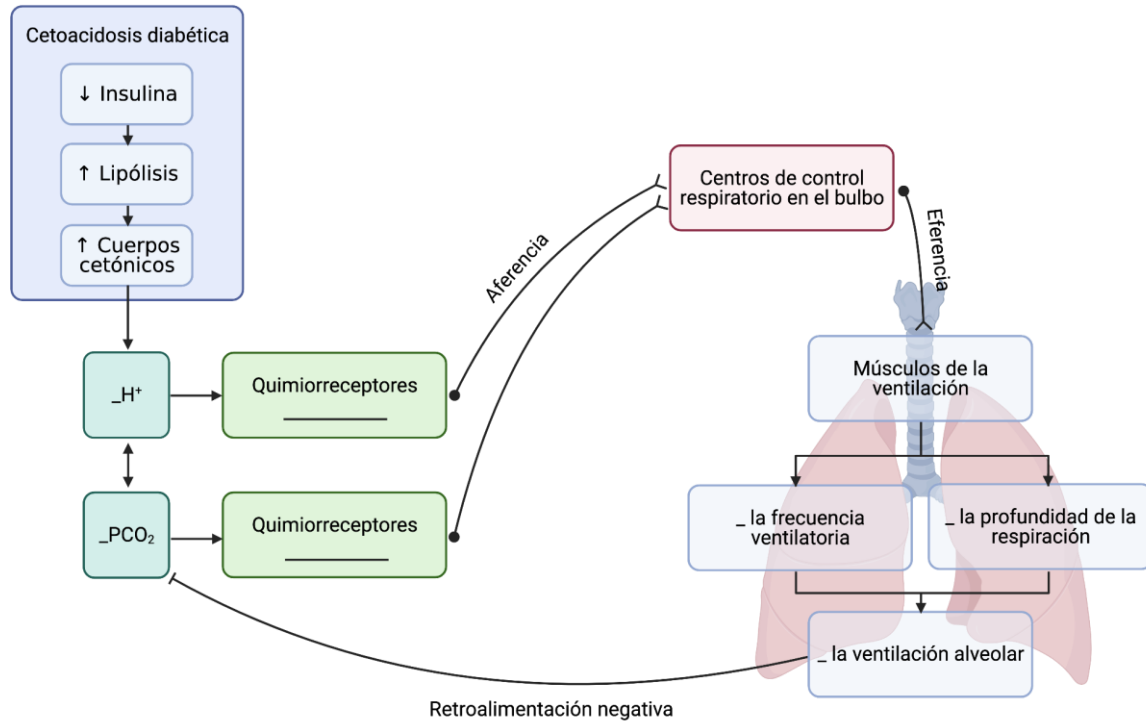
Cetoacidosis diabética

↓ Insulina

↑ Lipólisis

↑ Cuerpos cetónicos

_H⁺

_PCO$_2$

Quimiorreceptores ________

Quimiorreceptores ________

Aferencia

Centros de control respiratorio en el bulbo

Eferencia

Músculos de la ventilación

_ la frecuencia ventilatoria

_ la profundidad de la respiración

_ la ventilación alveolar

Retroalimentación negativa